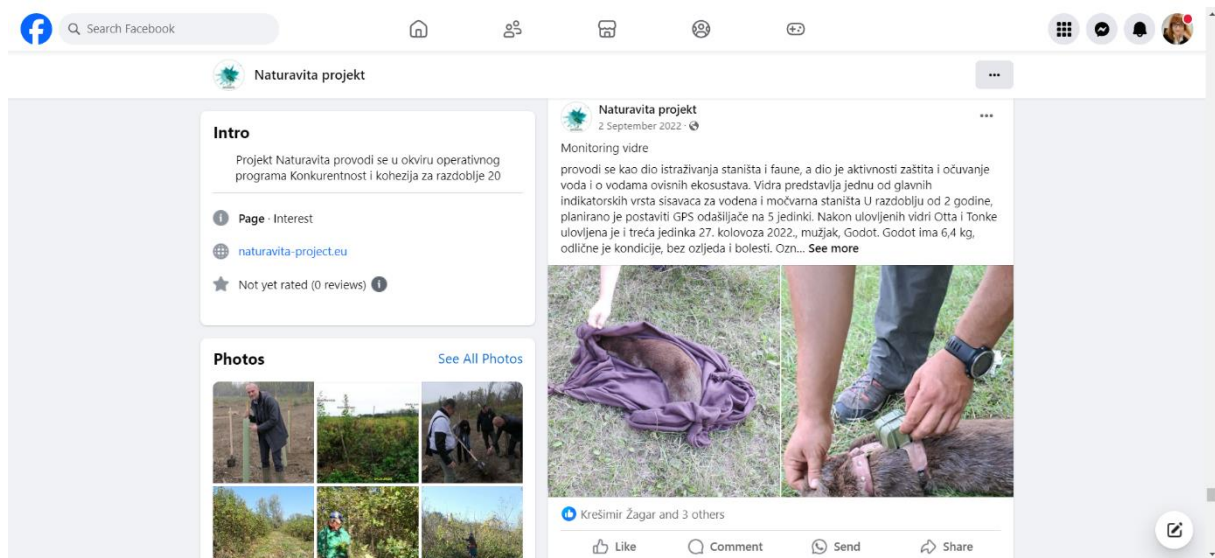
Search Facebook

Naturavita projekt

...

Intro

Projekt Naturavita provodi se u okviru operativnog programa Konkurentnost i kohezija za razdoblje 20

Page · Interest

naturavita-project.eu

Not yet rated (0 reviews)

Photos

See All Photos

Naturavita projekt
2 September 2022 ·

...

Monitoring vidre

provodi se kao dio istraživanja staništa i faune, a dio je aktivnosti zaštita i očuvanje voda i o vodama ovisnih ekosustava. Vidra predstavlja jednu od glavnih indikatorskih vrsta sisavaca za vodena i močvarna staništa U razdoblju od 2 godine, planirano je postaviti GPS odašiljače na 5 jedinki. Nakon ulovljenih vidri Otta i Tonke ulovljena je i treća jedinka 27. kolovoza 2022., mužjak, Godot. Godot ima 6,4 kg, odlične je kondicije, bez ozljeda i bolesti. Ozn... See more

Krešimir Žagar and 3 others

Like Comment Send Share